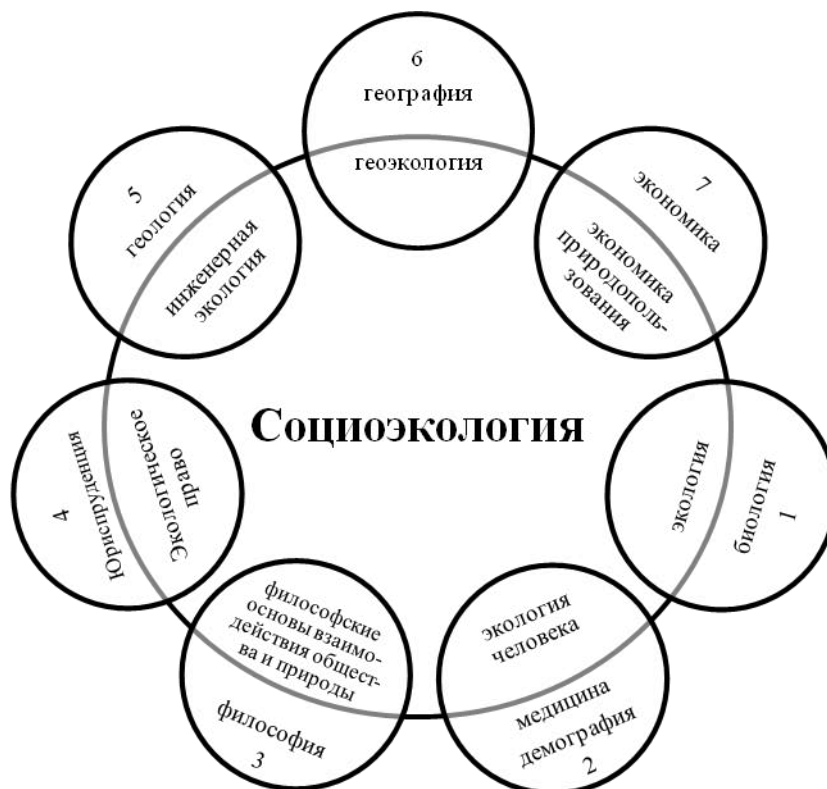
6
география
геоэкология

5
геология
инженерная экология

7
экономика
экономика природопользования

Социоэкология

4
Юриспруденция
Экологическое право

экология
биология
1

философские основы взаимодействия общества и природы
философия
3

экология человека
медицина
демография
2